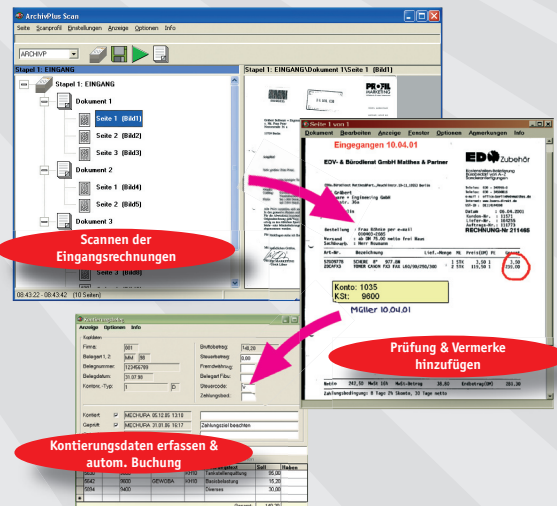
ArchivPlus Scan

Seite Scanprofil Einstellungen Anzeige Optionen Info

ARCHIVP

Stapel 1: EINGANG

Stapel 1: EINGANG

Dokument 1

Seite 1 (Bild1)

Seite 2 (Bild2)

Seite 3 (Bild3)

Dokument 2

Seite 1 (Bild4)

Seite 2 (Bild5)

Dokument 3

Seite 3 (Bild8)

08:43:22 - 08:43:42 (10 Seiten)

Stapel 1: EINGANG\Dokument 1\Seite 1 (Bild1)

Seite 1 von 1

Dokument Bearbeiten Anzeige Fenster Optionen Anmerkungen Info

Eingegangen 10.04.01

EDV- & Bürodienst GmbH Matthes & Partner

EDV Zubehör

Bestellung : Frau Böhme per e-mail

RECHNUNG-Nr 211465

Konto: 1035
KSt: 9600

Müller 10.04.01

Scannen der Eingangsrechnungen

Prüfung & Vermerke hinzufügen

Kontierungsdaten

Anzeige Optionen Info

Kopfdaten

Firma: 001

Belegart 1, 2 MM 38

Belegnummer: 123456789

Belegdatum: 31.07.99

Kontonr.-Typ: 1 D

Bruttobetrag: 748,29

Steuerbetrag:

Fremdwährung:

Belegart Fibu:

Steuercode: V

Zahlungsbed.:

Kontiert MECHURA 05.12.85 13:18

Geprüft MECHURA 31.01.86 16:17

Zahlungsziel beachten

Kontierungsdaten erfassen & autom. Buchung

| | | | | | Soll | Haben |
|---|---|---|---|---|---|---|
| 8640 | 9600 | | | | 15,00 | |
| 8642 | 9600 | GEWOBA | KH10 | Basisleistung | 15,20 | |
| 5094 | 5400 | | | Diverses | 30,00 | |